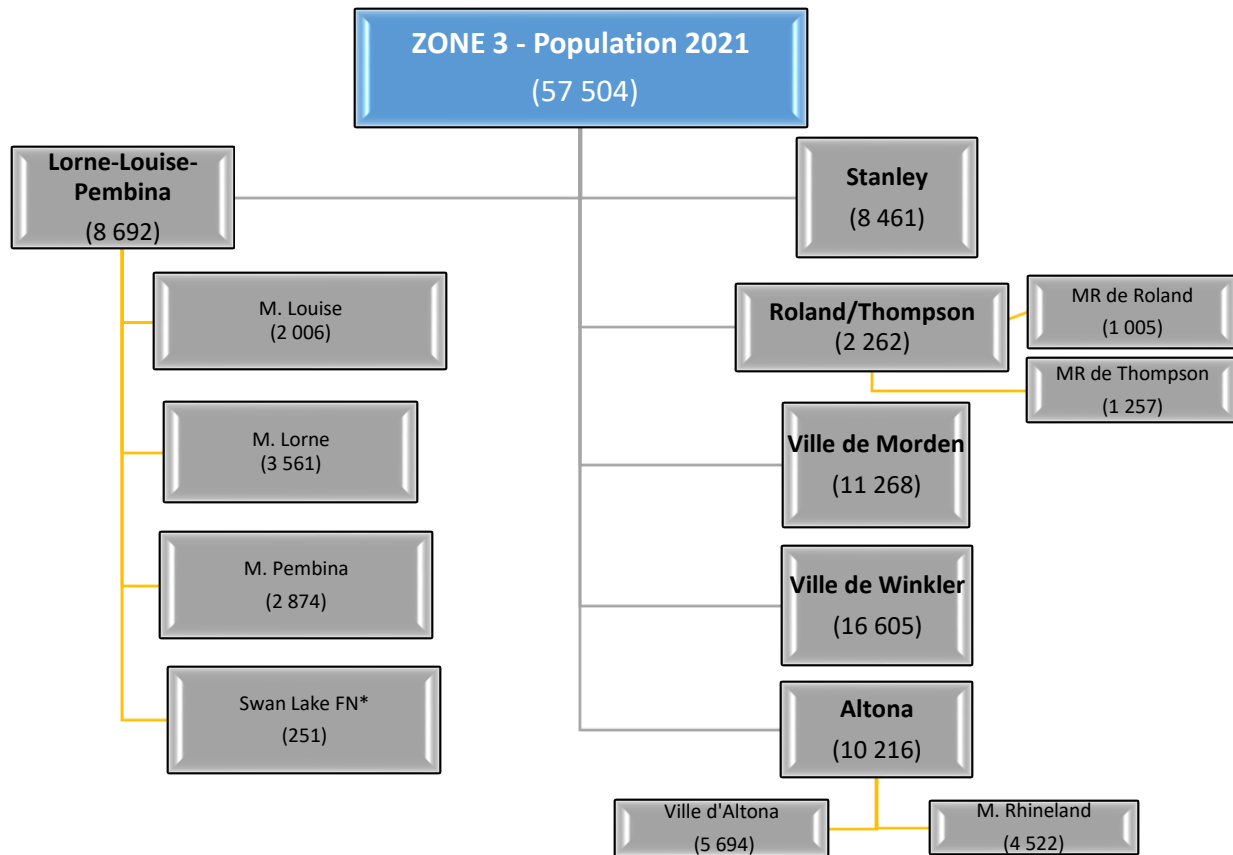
ZONE 3 - Population 2021
(57 504)

Lorne-Louise-Pembina
(8 692)

M. Louise
(2 006)

M. Lorne
(3 561)

M. Pembina
(2 874)

Swan Lake FN*
(251)

Stanley
(8 461)

Roland/Thompson
(2 262)

MR de Roland
(1 005)

MR de Thompson
(1 257)

Ville de Morden
(11 268)

Ville de Winkler
(16 605)

Altona
(10 216)

Ville d'Altona
(5 694)

M. Rhineland
(4 522)